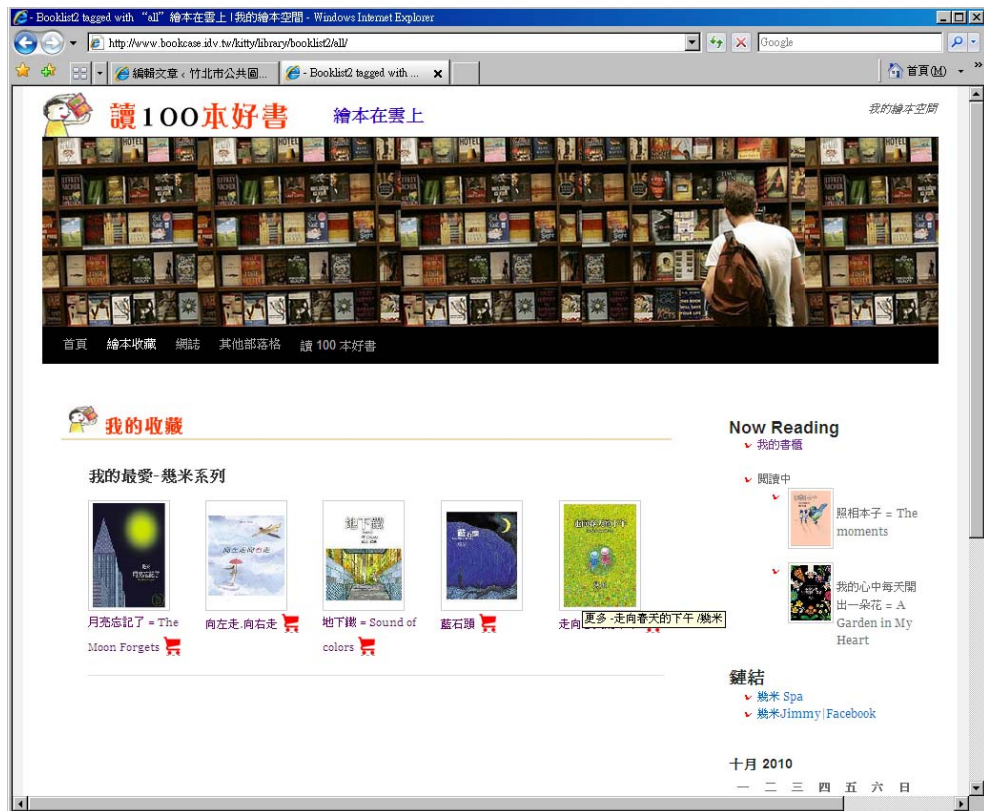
- Booklist2 tagged with "all" 繪本在雲上 | 我的繪本空間 - Windows Internet Explorer

http://www.bookcase.idv.tw/kitty/library/booklist2/all/

Google

編輯文章 ‹ 竹北市公共圖...

- Booklist2 tagged with ...

首頁(M)

讀100本好書 繪本在雲上

我的繪本空間

首頁 繪本收藏 網誌 其他部落格 讀 100 本好書

我的收藏

我的最愛-幾米系列

月亮忘記了 = The Moon Forgets

向左走.向右走

地下鐵 = Sound of colors

藍石頭

走向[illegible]

更多 -走向春天的下午 /幾米

Now Reading

我的書櫃

閱讀中

照相本子 = The moments

我的心中每天開出一朵花 = A Garden in My Heart

鏈結

幾米 Spa

幾米Jimmy | Facebook

十月 2010

一 二 三 四 五 六 日